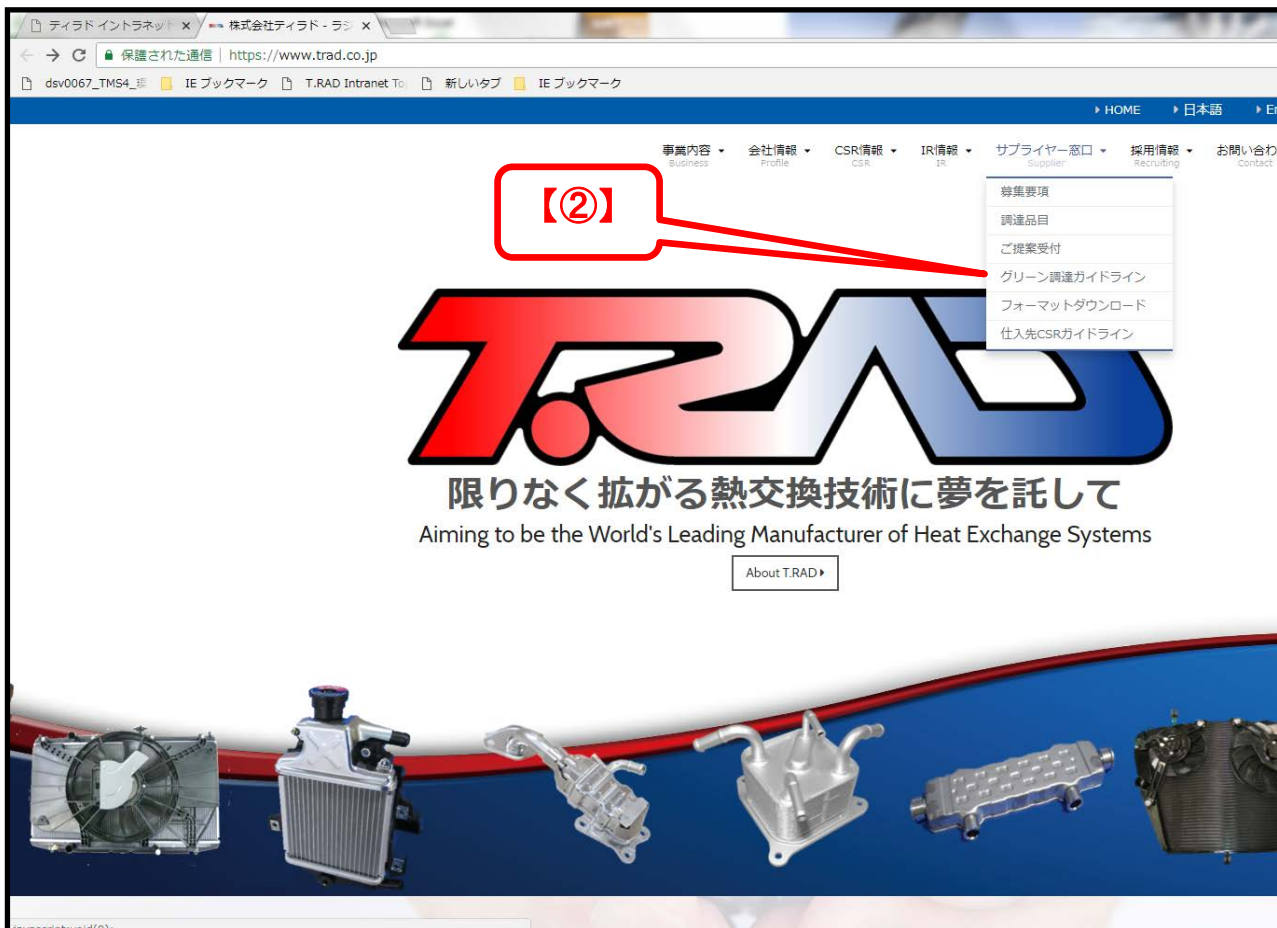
ティラドイントラネット ×
株式会社ティラド - ラジ ×
保護された通信 | https://www.trad.co.jp
dsv0067_TMS4_
IE ブックマーク
T.RAD Intranet To
新しいタブ
IE ブックマーク

▸ HOME ▸ 日本語 ▸ En

事業内容 Business
会社情報 Profile
CSR情報 CSR
IR情報 IR
サプライヤー窓口 Supplier
採用情報 Recruiting
お問い合わ Contact

募集要項
調達品目
ご提案受付
グリーン調達ガイドライン
フォーマットダウンロード
仕入先CSRガイドライン

【②】

T.RAD

限りなく拡がる熱交換技術に夢を託して
Aiming to be the World's Leading Manufacturer of Heat Exchange Systems

About T.RAD ▸

javascript:void(0);